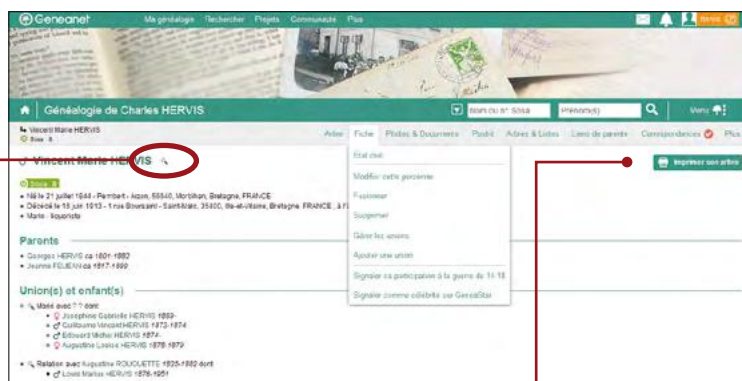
Geneanet Ma généalogie Rechercher Projets Communauté Plus

Généalogie de Charles HERVIS

Nom ou n° Sosa Prénom(s) Menu

Vincent Marie HERVIS
Sosa : 8

Arbre Fiche Photos & Documents Postit Arbres & Listes Liens de parenté Correspondances Plus

Vincent Marie HERVIS

Etat civil
Modifier cette personne
Fusionner
Supprimer
Gérer les unions
Ajouter une union
Signaler sa participation à la guerre de 14-18
Signaler comme célébrité sur GeneaStar

Imprimer son arbre

Sosa : 8
• Né le 21 juillet 1848 - Pembert - Acon, 56540, Morbihan, Bretagne, FRANCE
• Décédé le 15 juin 1913 - 1 rue Bourgault - Saint-Malo, 35400, Ille-et-Vilaine, Bretagne, FRANCE , à l'
• Marin - liquoriste

Parents
• Georges HERVIS ca 1801-1882
• Jeanne FEJEAN ca 1817-1899

Union(s) et enfant(s)
• Marié avec ? ? dont
• Joséphine Gabrielle HERVIS 1869-
• Guillaume Vincent HERVIS 1873-1874
• Edouard Michel HERVIS 1874-
• Augustine Louise HERVIS 1876-1879
• Relation avec Augustine ROUQUETTE 1835-1882 dont
• Louis Marius HERVIS 1876-1951